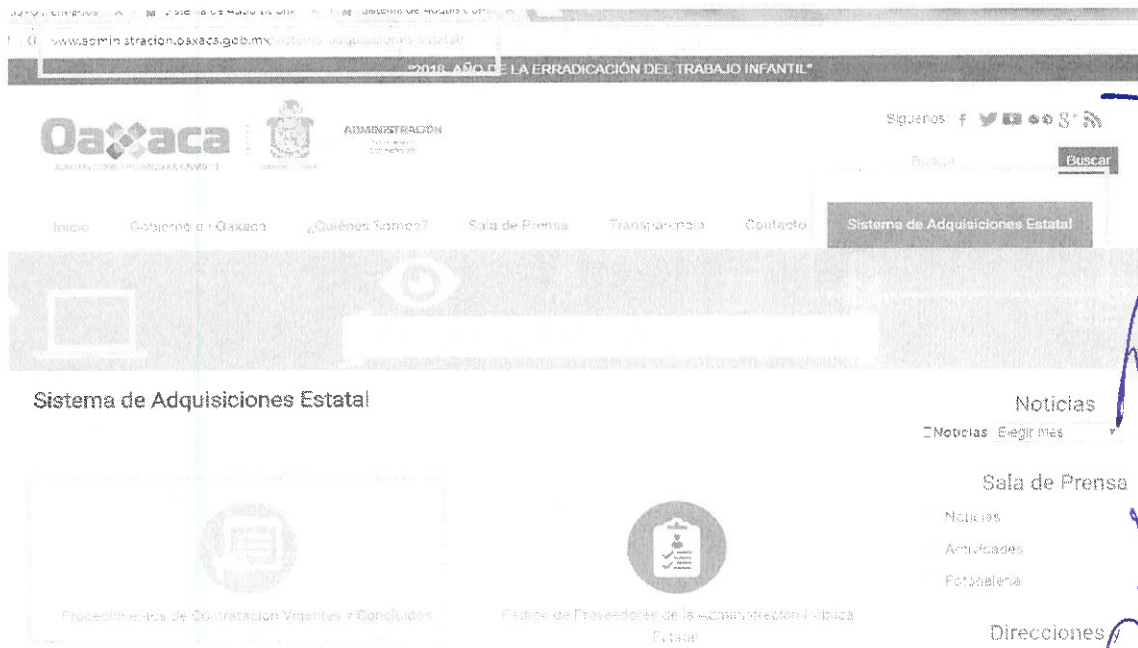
www.administracion.oaxaca.gob.mx/sistema-adquisiciones-estatal/

"2018, AÑO DE LA ERRADICACIÓN DEL TRABAJO INFANTIL"

Oaxaca

ADMINISTRACIÓN

Siguenos

Buscar

Buscar

Inicio Gobierno de Oaxaca ¿Quiénes Somos? Sala de Prensa Transparencia Contacto Sistema de Adquisiciones Estatal

Sistema de Adquisiciones Estatal

Noticias

Noticias Elegir mes

Sala de Prensa

Noticias

Actividades

Fotogalería

Procedimientos de Contratación Vigentes y Concluidos

Padrón de Proveedores de la Administración Pública Estatal

Direcciones